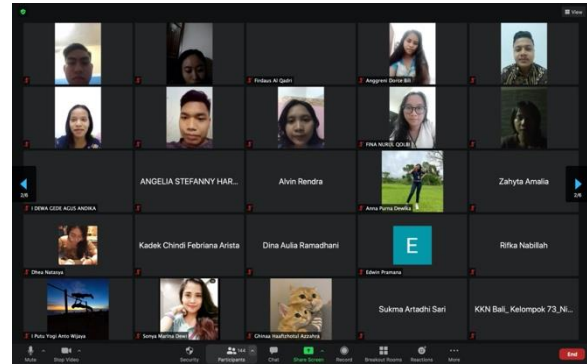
View

Firdaus Al Qadri

Anggreni Dorce Bili

FINA NURUL QOLBI

1/6

2/6

I DEWA GEDE AGUS ANDIKA

ANGELIA STEFANNY HAR...

Alvin Rendra

Anna Purna Dewika

Zahyta Amalia

Dhea Natasya

Kadek Chindi Febriana Arista

Dina Aulia Ramadhani

E

Edwin Pramana

Rifka Nabillah

I Putu Yogi Anto Wijaya

Sonya Marina Dewi

Chinsa Hisafzhorul Azzahra

Sukma Artadhi Sari

KKN Bali_ Kelompok 73_Ni...

Mute

Stop Video

Security

Participants 144

Chat

Share Screen

Record

Breakout Rooms

Reactions

More

End